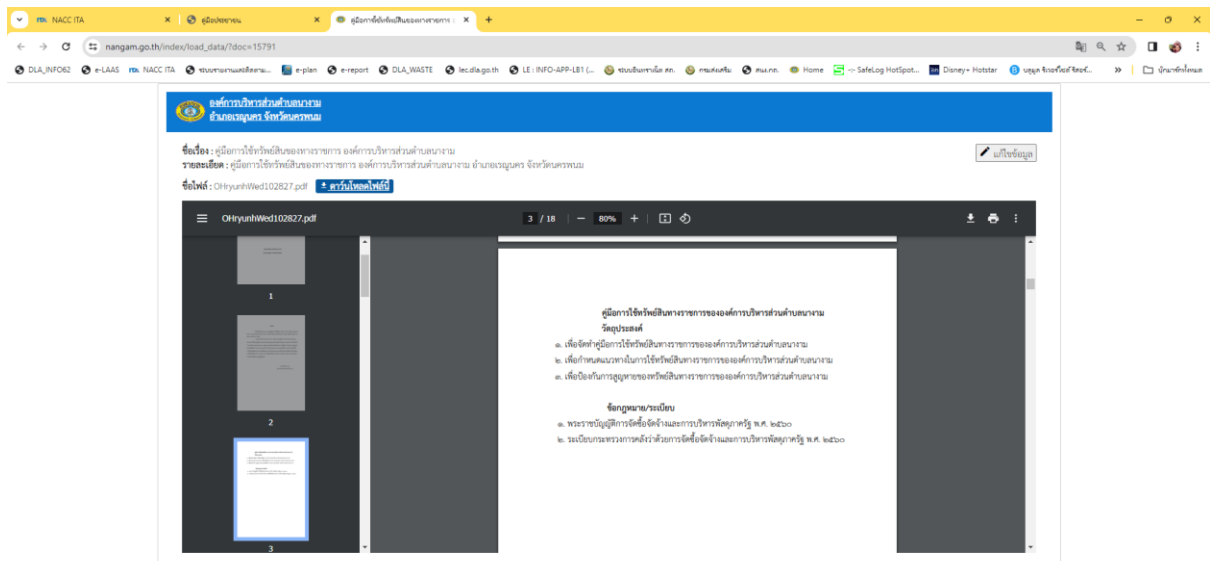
NACC ITA
คู่มือปชชรายน
คู่มือการใช้ทรัพย์สินของทางราชการ
+
nangam.go.th/index/load_data/?doc=15791
DLA_INFO62 e-LAAS NACC ITA ระบบรายงานผลและติดตาม... e-plan e-report DLA_WASTE lec.dla.go.th LE : INFO-APP-L81 (... ระบบอินทราเน็ต สถ. กรมส่งเสริม สนง.กก. Home -- SafeLog HotSpot... Disney+ Hotstar บลูมูล จิวเวอรี่ส์ จิตอร์... » บุ๊กมาร์กทั้งหมด

องค์การบริหารส่วนตำบลนางาม
อำเภอเรณูนคร จังหวัดนครพนม

ชื่อเรื่อง : คู่มือการใช้ทรัพย์สินของทางราชการ องค์การบริหารส่วนตำบลนางาม
รายละเอียด : คู่มือการใช้ทรัพย์สินของทางราชการ องค์การบริหารส่วนตำบลนางาม อำเภอเรณูนคร จังหวัดนครพนม
ชื่อไฟล์ : OHryunhWed102827.pdf ดาวน์โหลดไฟล์นี้
แก้ไขข้อมูล

OHryunhWed102827.pdf 3 / 18 — 80% +

1
2
3

คู่มือการใช้ทรัพย์สินทางราชการขององค์การบริหารส่วนตำบลนางาม
วัตถุประสงค์
๑. เพื่อจัดทำคู่มือการใช้ทรัพย์สินทางราชการขององค์การบริหารส่วนตำบลนางาม
๒. เพื่อกำหนดแนวทางในการใช้ทรัพย์สินทางราชการขององค์การบริหารส่วนตำบลนางาม
๓. เพื่อป้องกันการสูญหายของทรัพย์สินทางราชการขององค์การบริหารส่วนตำบลนางาม

ข้อกฎหมาย/ระเบียบ
๑. พระราชบัญญัติการจัดซื้อจัดจ้างและการบริหารพัสดุภาครัฐ พ.ศ. ๒๕๖๐
๒. ระเบียบกระทรวงการคลังว่าด้วยการจัดซื้อจัดจ้างและการบริหารพัสดุภาครัฐ พ.ศ. ๒๕๖๐